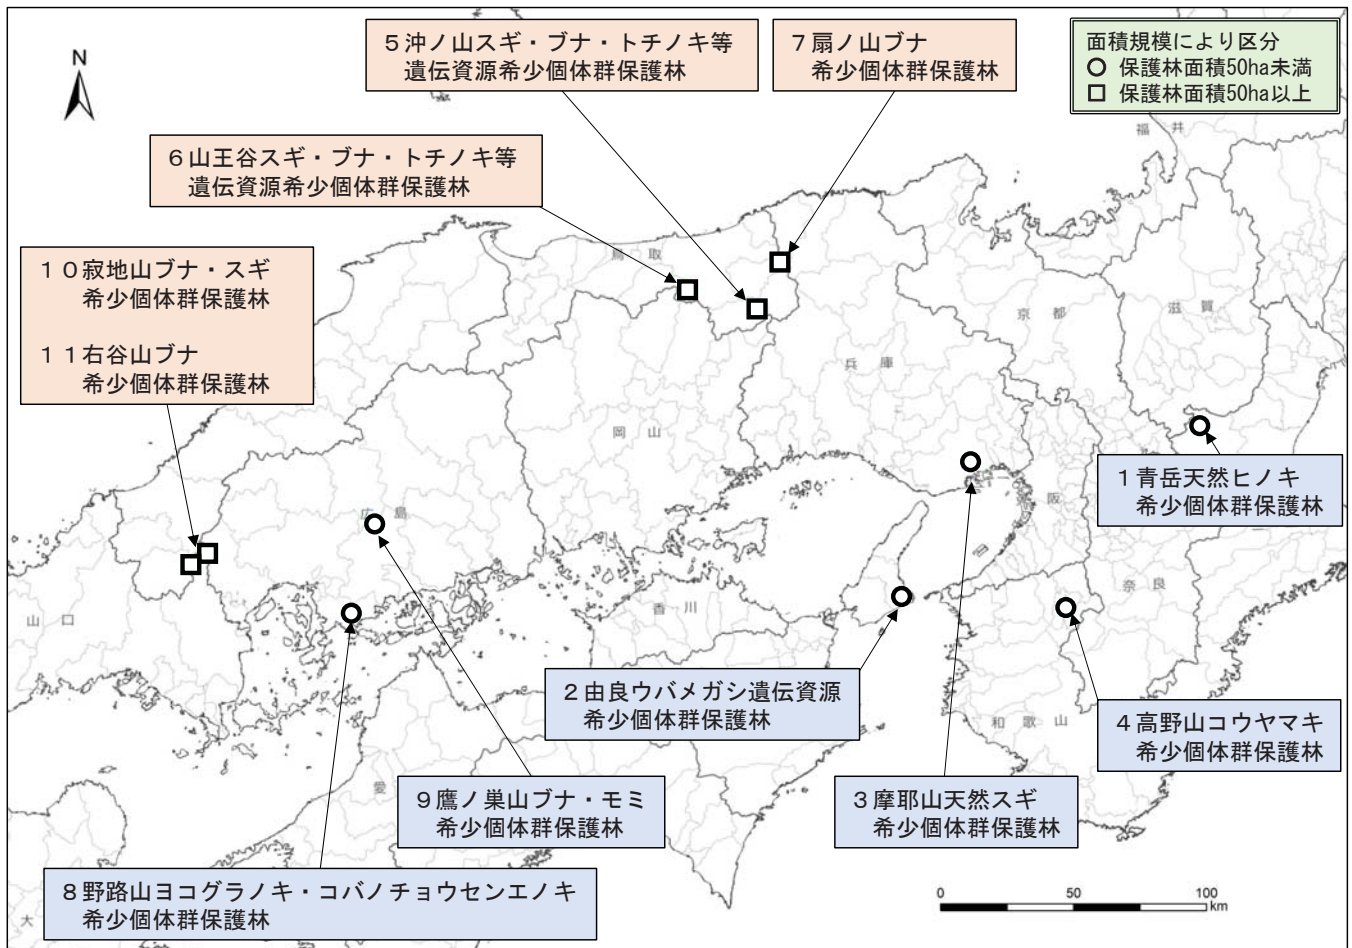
N

５沖ノ山スギ・ブナ・トチノキ等
遺伝資源希少個体群保護林

７扇ノ山ブナ
希少個体群保護林

面積規模により区分
○ 保護林面積50ha未満
□ 保護林面積50ha以上

福井

６山王谷スギ・ブナ・トチノキ等
遺伝資源希少個体群保護林

鳥取

１０寂地山ブナ・スギ
希少個体群保護林

１１右谷山ブナ
希少個体群保護林

京都

滋賀

兵庫

岡山

１青岳天然ヒノキ
希少個体群保護林

広島

大阪

山口

香川

奈良

２由良ウバメガシ遺伝資源
希少個体群保護林

和歌山

４高野山コウヤマキ
希少個体群保護林

愛

９鷹ノ巣山ブナ・モミ
希少個体群保護林

３摩耶山天然スギ
希少個体群保護林

８野路山ヨコグラノキ・コバノチョウセンエノキ
希少個体群保護林

0 50 100 km

大